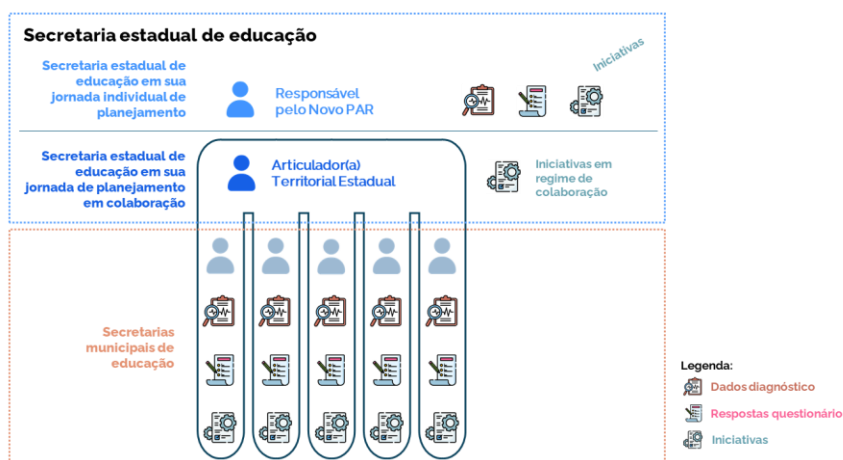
Secretaria estadual de educação

Secretaria estadual de educação em sua jornada individual de planejamento

Responsável pelo Novo PAR

Iniciativas

Secretaria estadual de educação em sua jornada de planejamento em colaboração

Articulador(a) Territorial Estadual

Iniciativas em regime de colaboração

Secretarias municipais de educação

Legenda:
Dados diagnóstico
Respostas questionário
Iniciativas